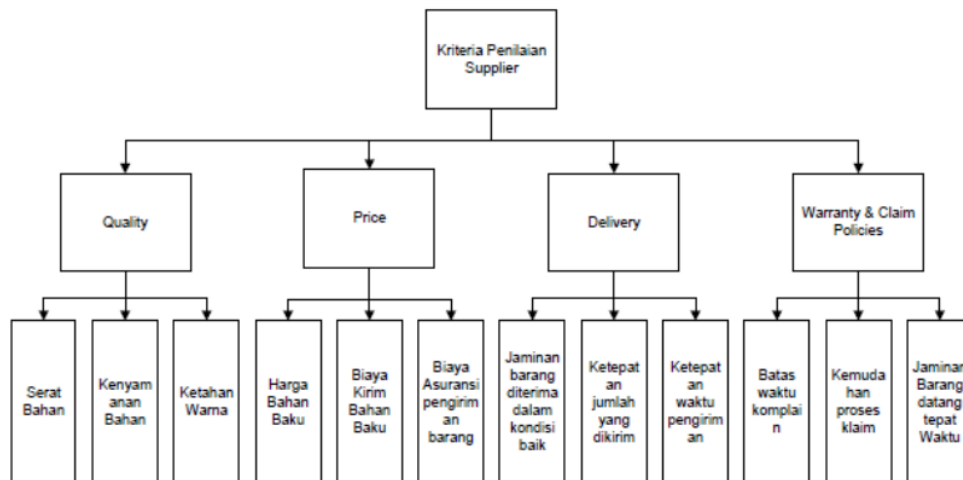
Kriteria Penilaian Supplier

Quality

Price

Delivery

Warranty & Claim Policies

Serat Bahan

Kenyamanan Bahan

Ketahan Warna

Harga Bahan Baku

Biaya Kirim Bahan Baku

Biaya Asuransi pengiriman barang

Jaminan barang diterima dalam kondisi baik

Ketepatan jumlah yang dikirim

Ketepatan waktu pengiriman

Batas waktu komplain

Kemudahan proses klaim

Jaminan Barang datang tepat Waktu